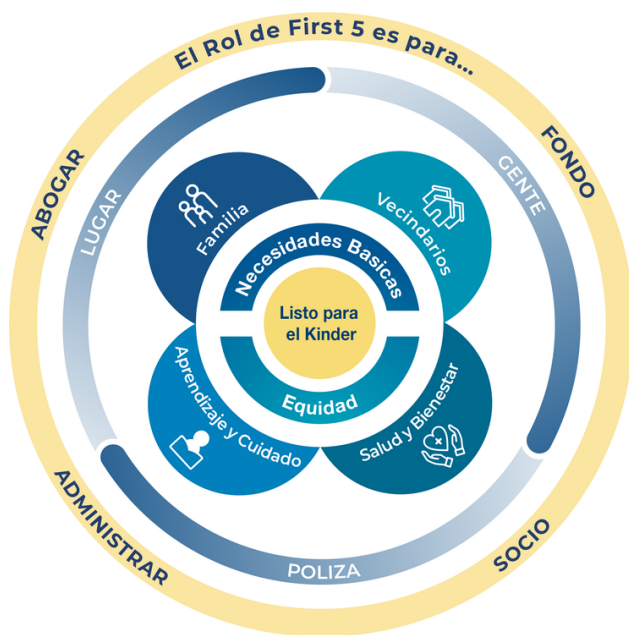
El Rol de First 5 es para...

FONDO

SOCIO

ADMINISTRAR

ABOGAR

GENTE

POLIZA

LUGAR

Familia

Vecindarios

Aprendizaje y Cuidado

Salud y Bienestar

Necesidades Basicas

Listo para el Kinder

Equidad